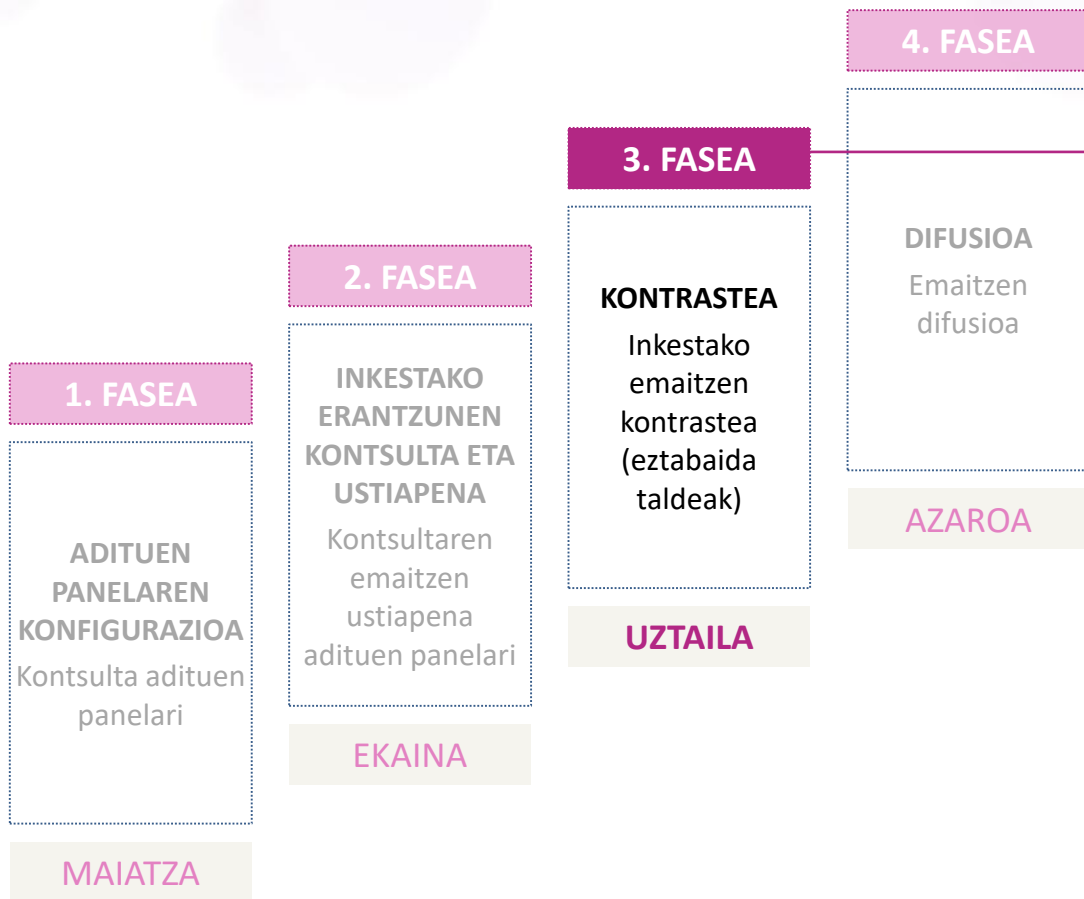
1. FASEA

ADITUEN PANELAREN KONFIGURAZIOA
Kontsulta adituen panelari

MAIATZA

2. FASEA

INKESTAKO ERANTZUNEN KONTSULTA ETA USTIAPENA
Kontsultaren emaitzen ustiapena adituen panelari

EKAINA

3. FASEA

KONTRASTEA
Inkestako emaitzen kontrastea (eztabaida taldeak)

UZTAILA

4. FASEA

DIFUSIOA
Emaitzen difusioa

AZAROA